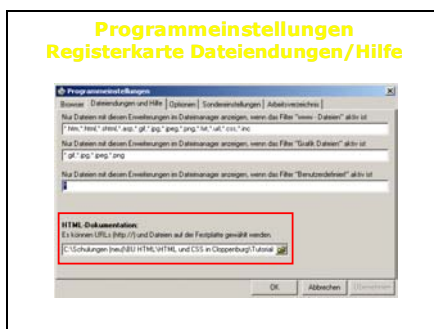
Programmeinstellungen
Registerkarte Dateiendungen/Hilfe

Programmeinstellungen

Browser | Dateiendungen und Hilfe | Optionen | Sondereinstellungen | Arbeitsverzeichnis

Nur Dateien mit diesen Erweiterungen im Dateimanager anzeigen, wenn das Filter "www - Dateien" aktiv ist

*.htm;*.html;*.shtml;*.asp;*.gif;*.jpg;*.jpeg;*.png;*.txt;*.xsl;*.css;*.inc

Nur Dateien mit diesen Erweiterungen im Dateimanager anzeigen, wenn das Filter "Grafik Dateien" aktiv ist

*.gif;*.jpg;*.jpeg;*.png

Nur Dateien mit diesen Erweiterungen im Dateimanager anzeigen, wenn das Filter "Benutzerdefiniert" aktiv ist

HTML-Dokumentation:
Es können URLs (http://) und Dateien auf der Festplatte gewählt werden.

C:\Schulungen (neu)\EU HTML\HTML und CSS in Cloppenburg\Tutorial

OK | Abbrechen | Übernehmen